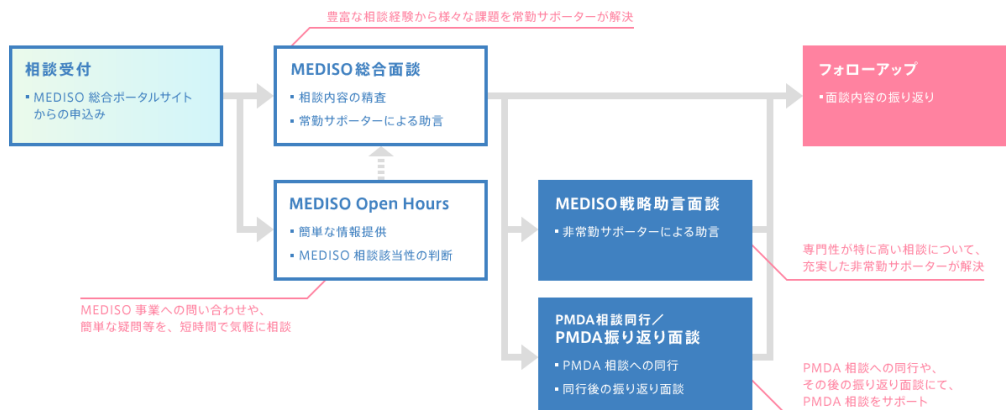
豊富な相談経験から様々な課題を常勤サポーターが解決

相談受付

▪ MEDISO 総合ポータルサイトからの申込み

MEDISO総合面談

▪ 相談内容の精査

▪ 常勤サポーターによる助言

フォローアップ

▪ 面談内容の振り返り

MEDISO Open Hours

▪ 簡単な情報提供

▪ MEDISO 相談該当性の判断

MEDISO戦略助言面談

▪ 非常勤サポーターによる助言

専門性が特に高い相談について、充実した非常勤サポーターが解決

MEDISO 事業への問い合わせや、簡単な疑問等を、短時間で気軽に相談

PMDA相談同行／
PMDA振り返り面談

▪ PMDA 相談への同行

▪ 同行後の振り返り面談

PMDA 相談への同行や、その後の振り返り面談にて、PMDA 相談をサポート